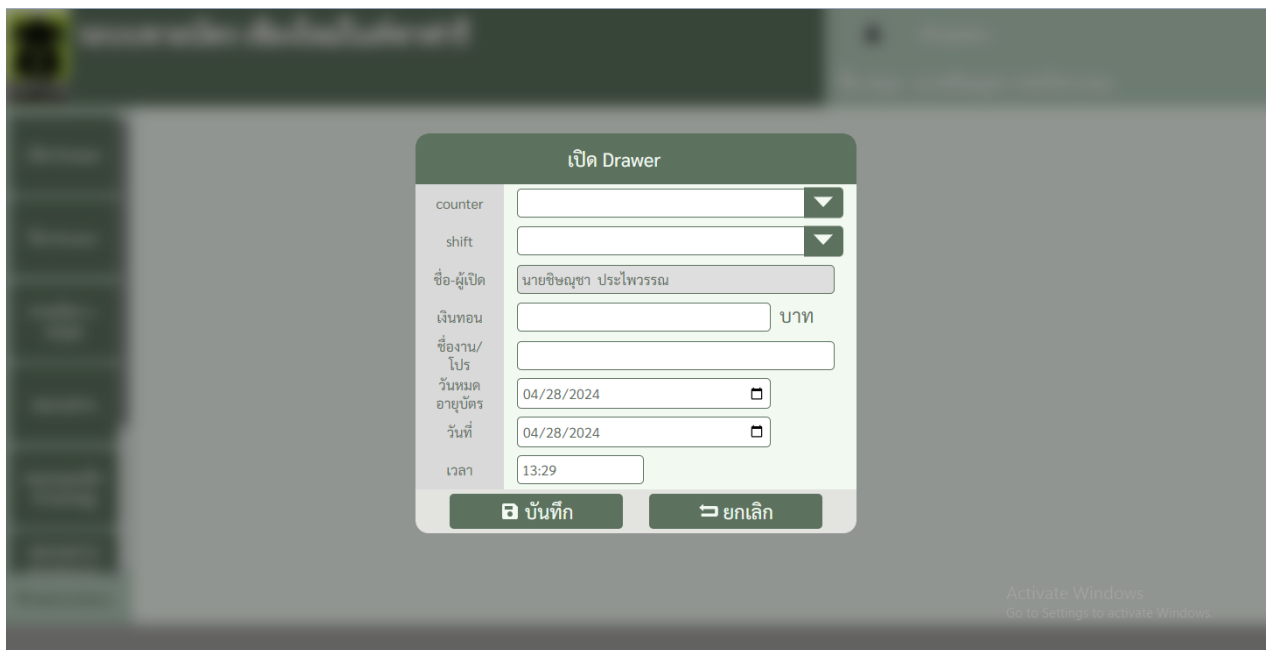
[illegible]

เปิด Drawer

counter

shift

ชื่อ-ผู้เปิด นายชิษณุชา ประไพวรรณ

เงินทอน บาท

ชื่องาน/โปร

วันหมดอายุบัตร 04/28/2024

วันที่ 04/28/2024

เวลา 13:29

บันทึก

ยกเลิก

Activate Windows
Go to Settings to activate Windows.